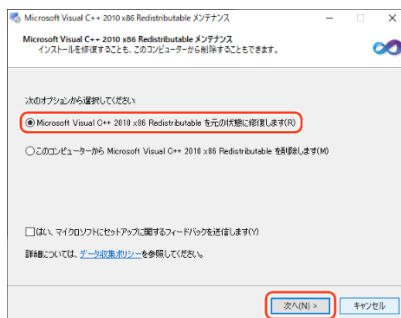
Microsoft Visual C++ 2010 x86 Redistributable メンテナンス

Microsoft Visual C++ 2010 x86 Redistributable メンテナンス
インストールを修復することも、このコンピューターから削除することもできます。

次のオプションから選択してください

Microsoft Visual C++ 2010 x86 Redistributable を元の状態に修復します(R)

このコンピューターから Microsoft Visual C++ 2010 x86 Redistributable を削除します(M)

はい、マイクロソフトにセットアップに関するフィードバックを送信します(Y)

詳細については、データ収集ポリシーを参照してください。

次へ(N) >
キャンセル